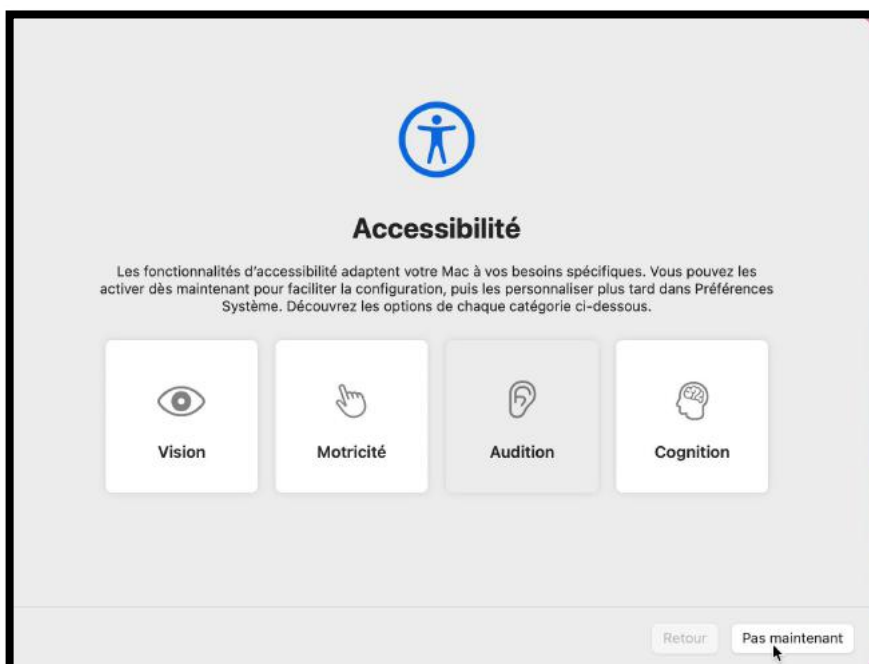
Accessibilité

Les fonctionnalités d'accessibilité adaptent votre Mac à vos besoins spécifiques. Vous pouvez les activer dès maintenant pour faciliter la configuration, puis les personnaliser plus tard dans Préférences Système. Découvrez les options de chaque catégorie ci-dessous.

Vision

Motricité

Audition

Cognition

Retour

Pas maintenant